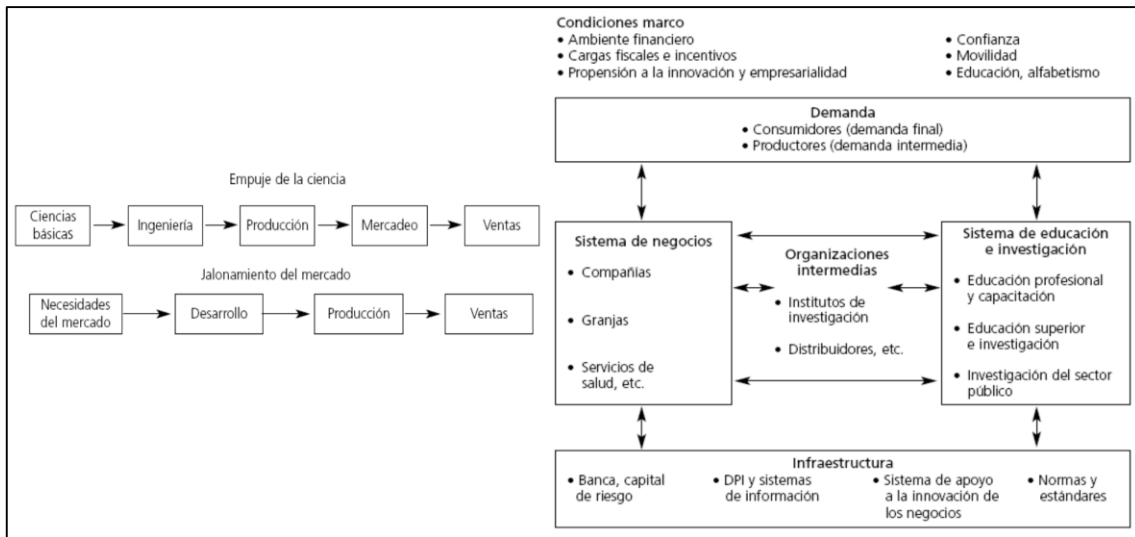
Empuje de la ciencia

Ciencias básicas → Ingeniería → Producción → Mercadeo → Ventas

Jalonamiento del mercado

Necesidades del mercado → Desarrollo → Producción → Ventas

Condiciones marco
• Ambiente financiero
• Cargas fiscales e incentivos
• Propensión a la innovación y empresarialidad

• Confianza
• Movilidad
• Educación, alfabetismo

Demanda
• Consumidores (demanda final)
• Productores (demanda intermedia)

Sistema de negocios
• Compañías
• Granjas
• Servicios de salud, etc.

Organizaciones intermedias
• Institutos de investigación
• Distribuidores, etc.

Sistema de educación e investigación
• Educación profesional y capacitación
• Educación superior e investigación
• Investigación del sector público

Infraestructura
• Banca, capital de riesgo
• DPI y sistemas de información
• Sistema de apoyo a la innovación de los negocios
• Normas y estándares